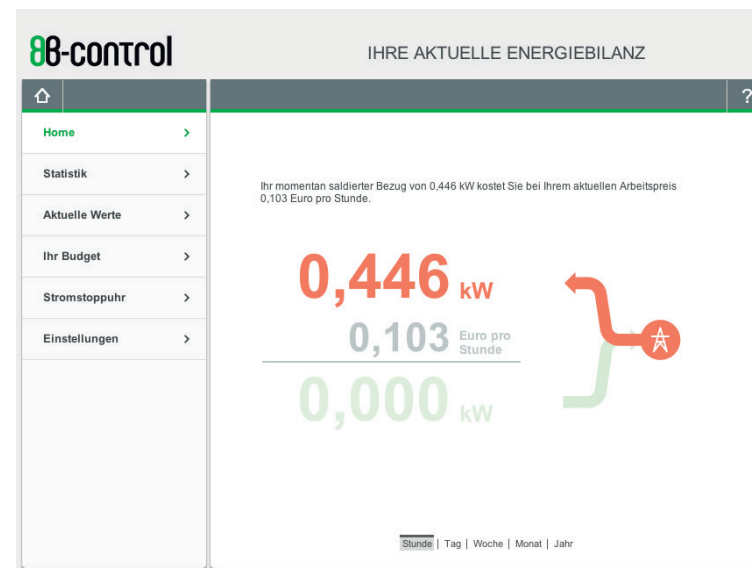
BB-control

IHRE AKTUELLE ENERGIEBILANZ

?

Home >

Statistik >

Aktuelle Werte >

Ihr Budget >

Stromstoppuhr >

Einstellungen >

Ihr momentan saldierter Bezug von 0,446 kW kostet Sie bei Ihrem aktuellen Arbeitspreis 0,103 Euro pro Stunde.

0,446 kW

0,103 Euro pro Stunde

0,000 kW

Stunde | Tag | Woche | Monat | Jahr